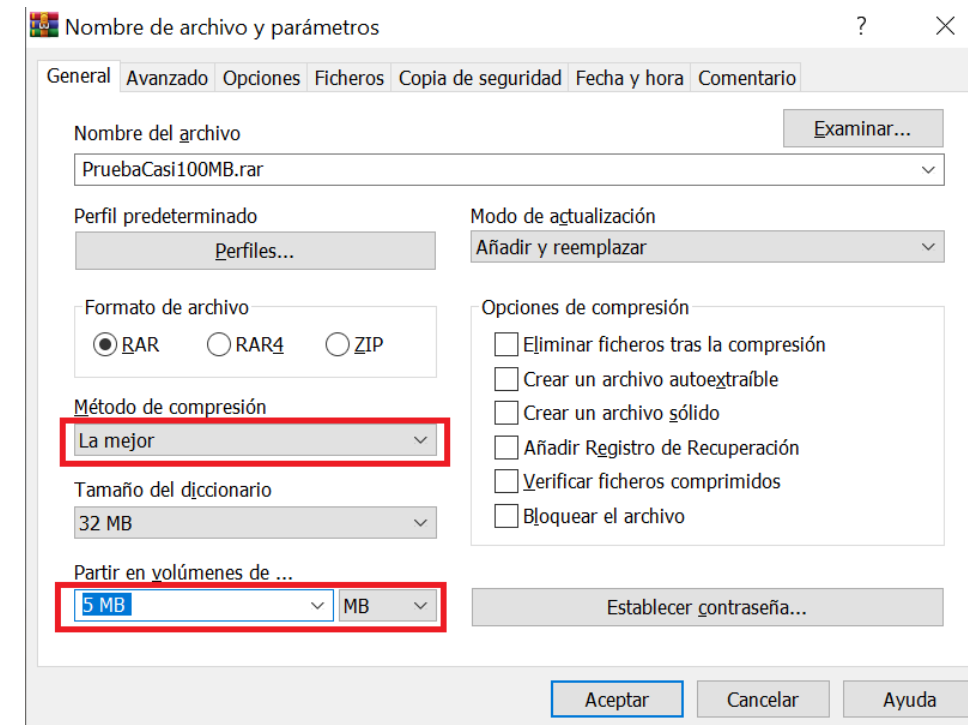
Nombre de archivo y parámetros

?

General Avanzado Opciones Ficheros Copia de seguridad Fecha y hora Comentario

Nombre del archivo

Examinar...

PruebaCasi100MB.rar

Perfil predeterminado

Perfiles...

Modo de actualización

Añadir y reemplazar

Formato de archivo

RAR RAR4 ZIP

Opciones de compresión

Eliminar ficheros tras la compresión

Crear un archivo autoextraíble

Crear un archivo sólido

Añadir Registro de Recuperación

Verificar ficheros comprimidos

Bloquear el archivo

Método de compresión

La mejor

Tamaño del diccionario

32 MB

Partir en volúmenes de ...

5 MB

MB

Establecer contraseña...

Aceptar Cancelar Ayuda